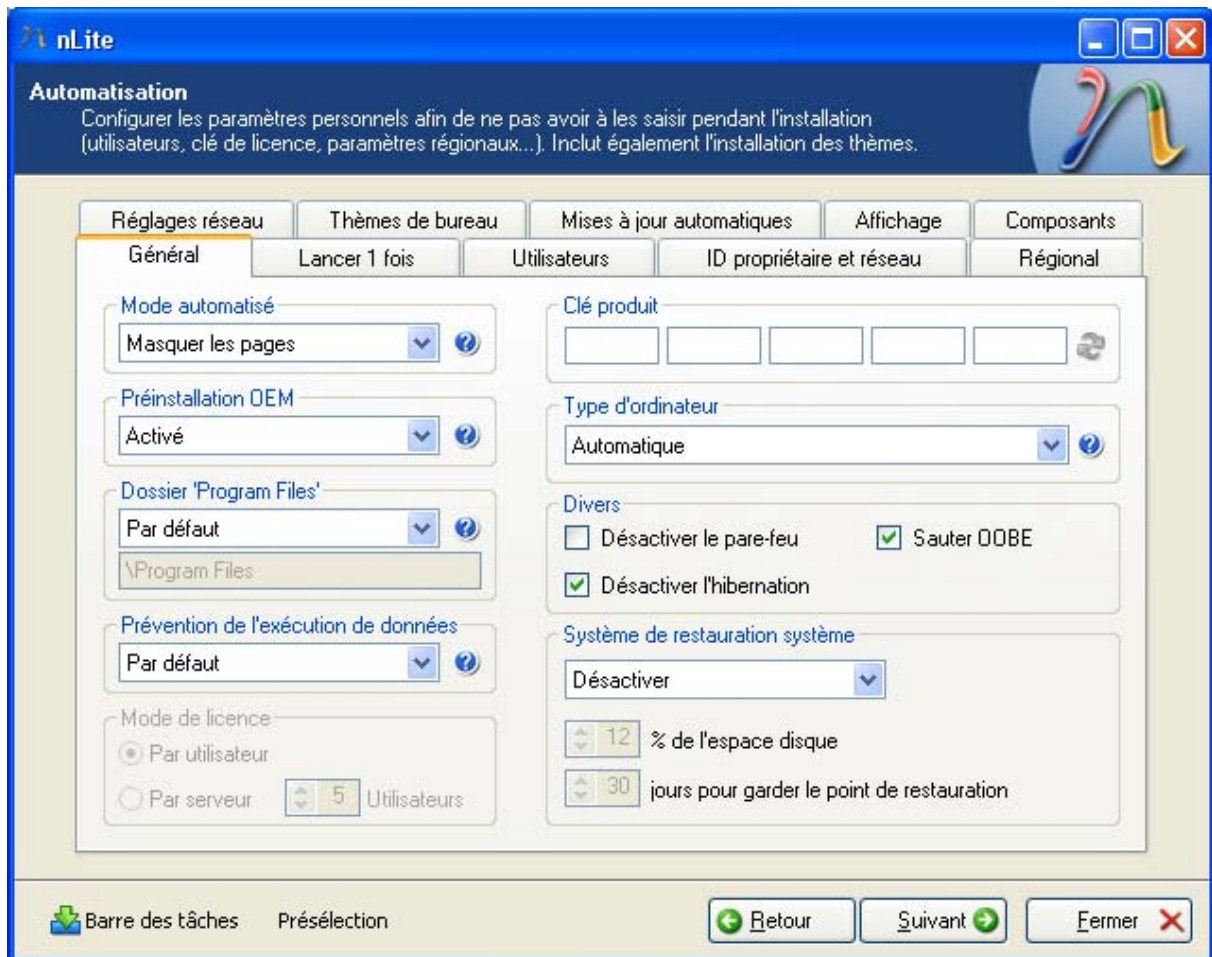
nLite

Automatisation
Configurer les paramètres personnels afin de ne pas avoir à les saisir pendant l'installation (utilisateurs, clé de licence, paramètres régionaux...). Inclut également l'installation des thèmes.

Réglages réseau | Thèmes de bureau | Mises à jour automatiques | Affichage | Composants
Général | Lancer 1 fois | Utilisateurs | ID propriétaire et réseau | Régional

Mode automatisé
Masquer les pages

Préinstallation OEM
Activé

Dossier 'Program Files'
Par défaut
\Program Files

Prévention de l'exécution de données
Par défaut

Mode de licence
Par utilisateur
Par serveur 5 Utilisateurs

Clé produit

Type d'ordinateur
Automatique

Divers
Désactiver le pare-feu
Sauter OOBE
Désactiver l'hibernation

Système de restauration système
Désactiver
12 % de l'espace disque
30 jours pour garder le point de restauration

Barre des tâches Présélection
Retour Suivant Fermer